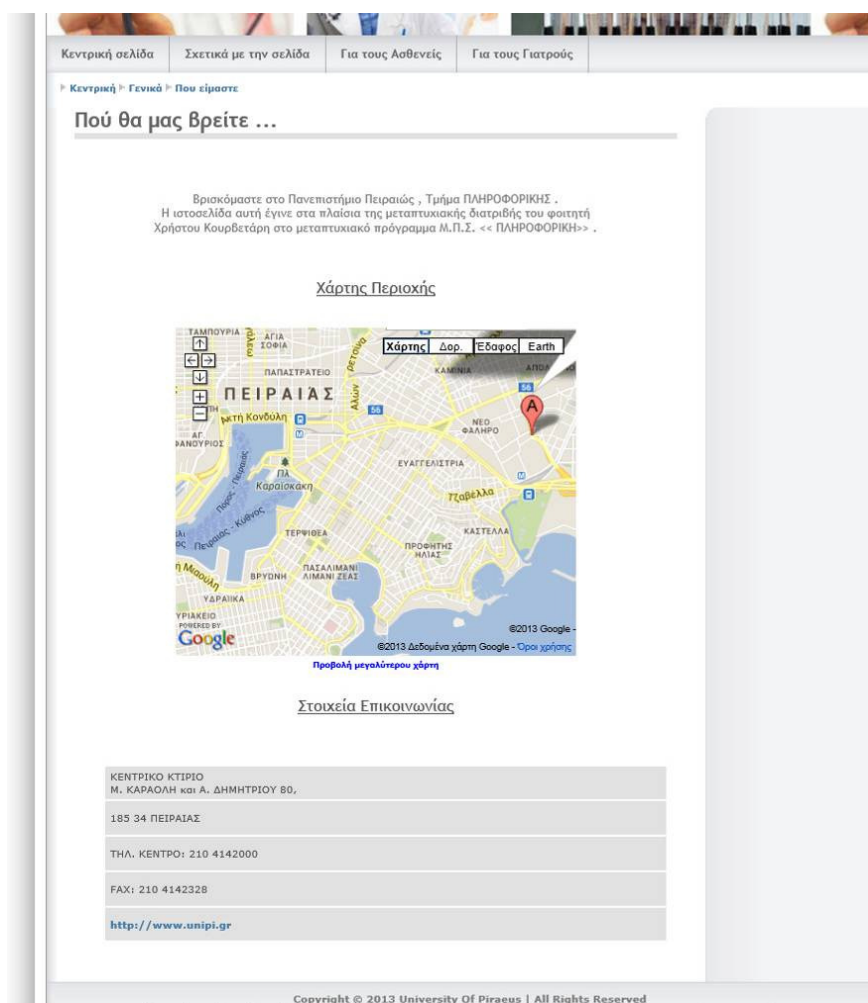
Κεντρική σελίδα | Σχετικά με την σελίδα | Για τους Ασθενείς | Για τους Γιατρούς

Κεντρική ▸ Γενικά ▸ Που είμαστε

Πού θα μας βρείτε ...

Βρισκόμαστε στο Πανεπιστήμιο Πειραιώς , Τμήμα ΠΛΗΡΟΦΟΡΙΚΗΣ . Η ιστοσελίδα αυτή έγινε στα πλαίσια της μεταπτυχιακής διατριβής του φοιτητή Χρήστου Κουρβετάρη στο μεταπτυχιακό πρόγραμμα Μ.Π.Σ. << ΠΛΗΡΟΦΟΡΙΚΗ>> .

Χάρτης Περιοχής

Χάρτης | Δορ. | Έδαφος | Earth

ΤΑΜΠΟΥΡΙΑ
ΑΓΙΑ ΣΟΦΙΑ
ΠΑΠΑΣΤΡΑΤΕΙΟ
ΚΑΜΙΝΙΑ
ΠΕΙΡΑΙΑΣ
Ακτή Κονδύλη
ΑΓ. ΔΙΟΝΥΣΙΟΣ
ΝΕΟ ΦΑΛΗΡΟ
Καραϊσκάκη
ΕΥΑΓΓΕΛΙΣΤΡΙΑ
Τζαβέλλα
ΤΕΡΨΙΘΕΑ
ΚΑΣΤΕΛΛΑ
ΠΡΟΦΗΤΗΣ ΗΛΙΑΣ
ΠΑΣΑΛΙΜΑΝΙ ΛΙΜΑΝΙ ΖΕΑΣ
ΒΡΥΩΝΗ
ΧΑΡΑΙΚΑ
POWERED BY Google
©2013 Google -
©2013 Δεδομένα χάρτη Google - Όροι χρήσης

Προβολή μεγαλύτερου χάρτη

Στοιχεία Επικοινωνίας

ΚΕΝΤΡΙΚΟ ΚΤΙΡΙΟ
Μ. ΚΑΡΑΟΛΗ και Α. ΔΗΜΗΤΡΙΟΥ 80,

185 34 ΠΕΙΡΑΙΑΣ

ΤΗΛ. ΚΕΝΤΡΟ: 210 4142000

FAX: 210 4142328

http://www.unipi.gr

Copyright © 2013 University Of Piraeus | All Rights Reserved